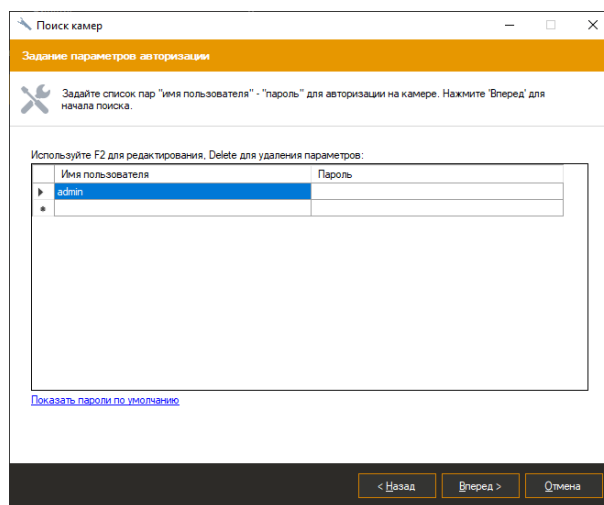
Поиск камер

Задание параметров авторизации

Задайте список пар "имя пользователя" - "пароль" для авторизации на камере. Нажмите 'Вперед' для начала поиска.

Используйте F2 для редактирования, Delete для удаления параметров:

| | Имя пользователя | Пароль |
|---|---|---|
| ▶ | admin | |
| * | | |

Показать пароли по умолчанию

< Назад | Вперед > | Отмена